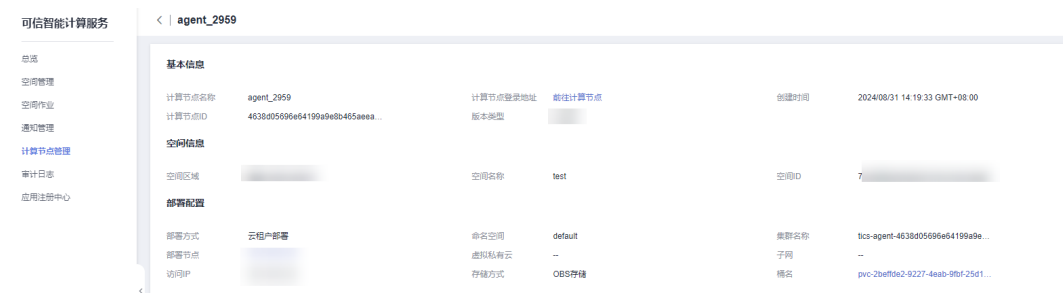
可信智能计算服务

总览
空间管理
空间作业
通知管理
计算节点管理
审计日志
应用注册中心

< | agent_2959

基本信息

| 计算节点名称 | agent_2959 | 计算节点登录地址 | 前往计算节点 | 创建时间 | 2024/08/31 14:19:33 GMT+08:00 |
|---|---|---|---|---|---|
| 计算节点ID | 4638d05696e64199a9e8b465aeea... | 版本类型 | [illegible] | | |

空间信息

| 空间区域 | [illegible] | 空间名称 | test | 空间ID | 7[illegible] |
|---|---|---|---|---|---|

部署配置

| 部署方式 | 云租户部署 | 命名空间 | default | 集群名称 | tics-agent-4638d05696e64199a9e... |
|---|---|---|---|---|---|
| 部署节点 | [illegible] | 虚拟私有云 | -- | 子网 | -- |
| 访问IP | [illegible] | 存储方式 | OBS存储 | 桶名 | pvc-2beffde2-9227-4eab-9fbf-25d1... |